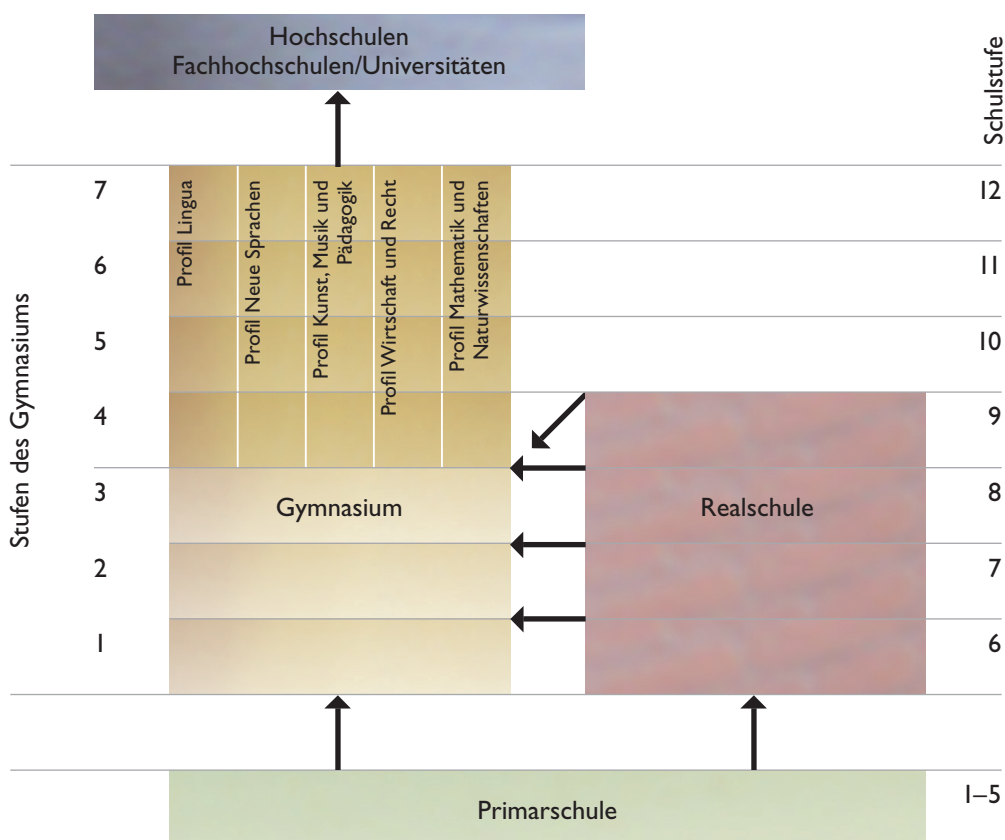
Hochschulen
Fachhochschulen/Universitäten

Schulstufe

Stufen des Gymnasiums

7
6
5
4
3
2
1

Profil Lingua
Profil Neue Sprachen
Profil Kunst, Musik und Pädagogik
Profil Wirtschaft und Recht
Profil Mathematik und Naturwissenschaften

Gymnasium

Realschule

12
11
10
9
8
7
6

Primarschule

1–5